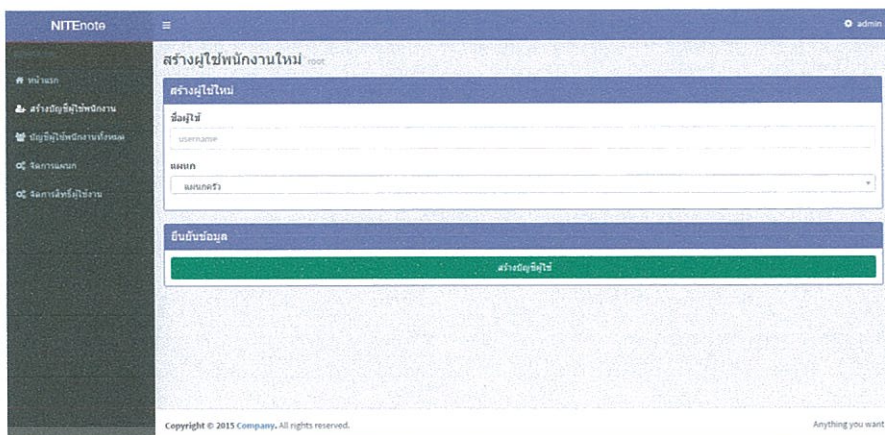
NITEnote

admin

หน้าแรก
สร้างบัญชีผู้ใช้พนักงาน
บัญชีผู้ใช้พนักงานทั้งหมด
จัดการแผนก
จัดการสิทธิ์ผู้ใช้งาน

สร้างผู้ใช้พนักงานใหม่ root

สร้างผู้ใช้ใหม่

ชื่อผู้ใช้

username

แผนก

แผนกครัว

ยืนยันข้อมูล

สร้างบัญชีผู้ใช้

Copyright © 2015 Company. All rights reserved.

Anything you want